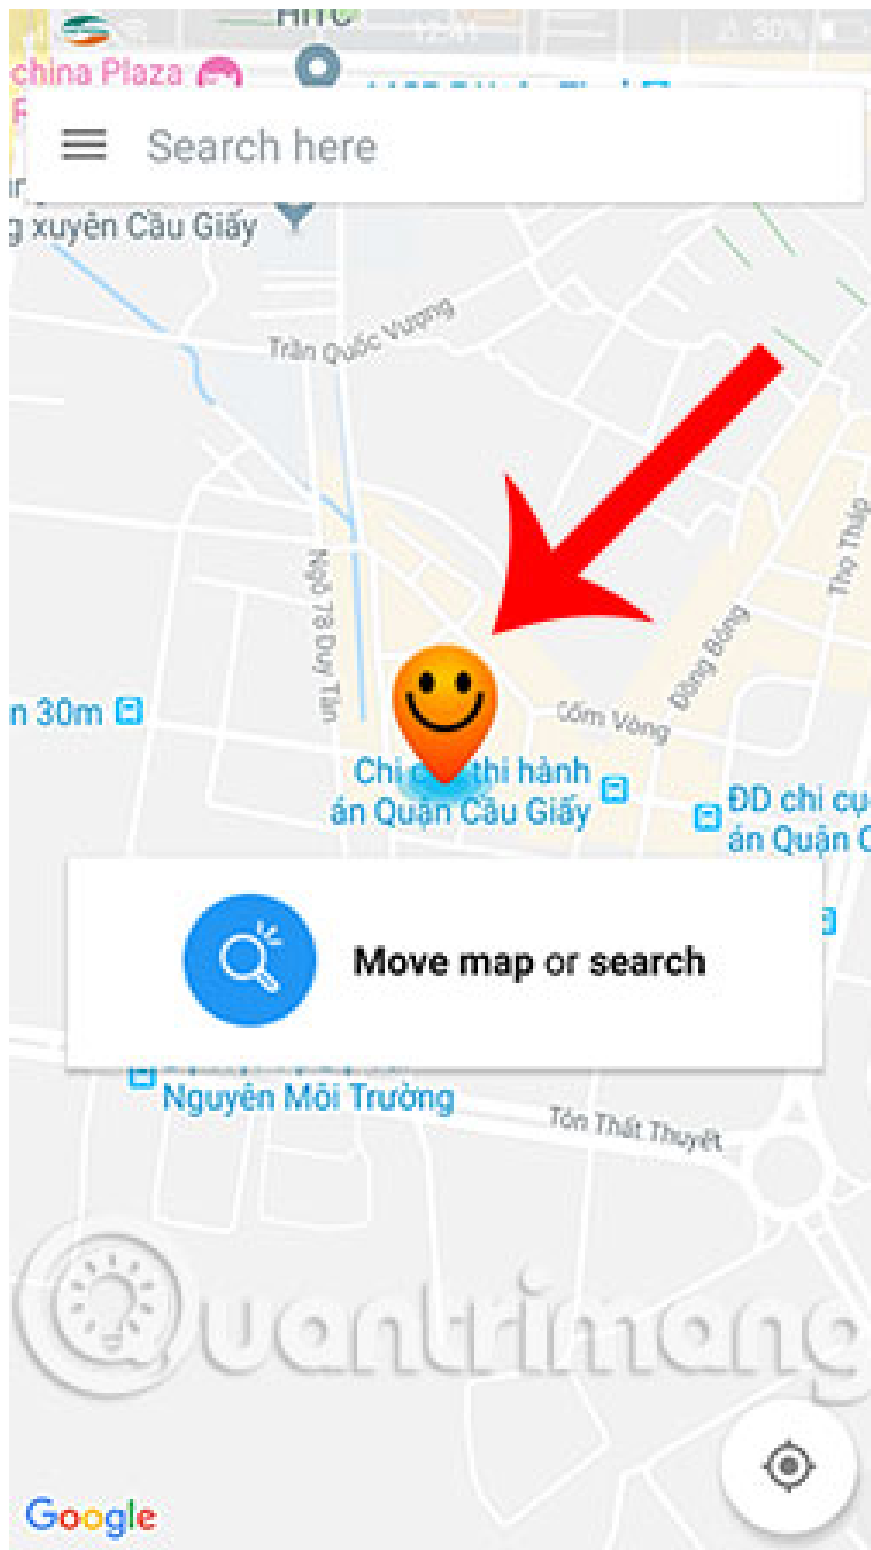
china Plaza

Search here

g xuyên Cầu Giấy

Trần Quốc Vượng

Ngõ 78 Duy Tân

Thọ Tháp

Đặng Bông

Cốm Vòng

n 30m

Chi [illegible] thi hành án Quận Cầu Giấy

ĐD chi cụ án Quận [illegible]

Move map or search

Nguyên Môi Trường

Tôn Thất Thuyết

Quantrimang

Google